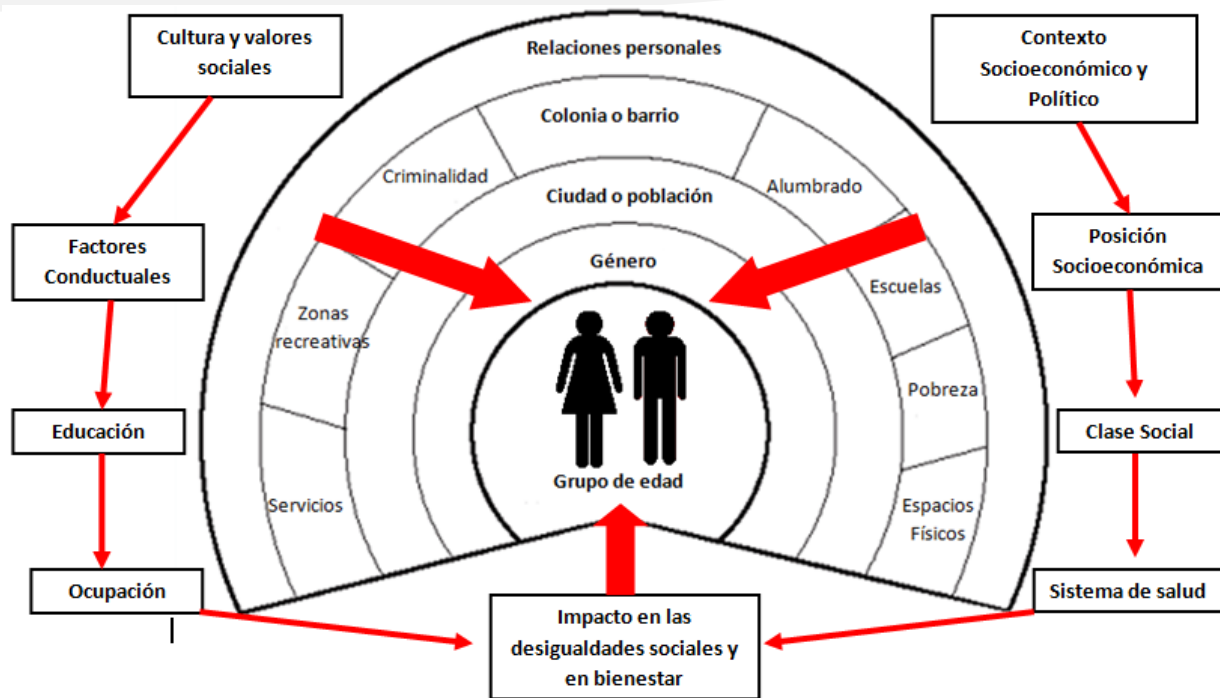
Cultura y valores sociales

Factores Conductuales

Educación

Ocupación

Relaciones personales

Colonia o barrio

Criminalidad

Alumbrado

Ciudad o población

Género

Zonas recreativas

Escuelas

Pobreza

Servicios

Espacios Físicos

Grupo de edad

Contexto Socioeconómico y Político

Posición Socioeconómica

Clase Social

Sistema de salud

Impacto en las desigualdades sociales y en bienestar